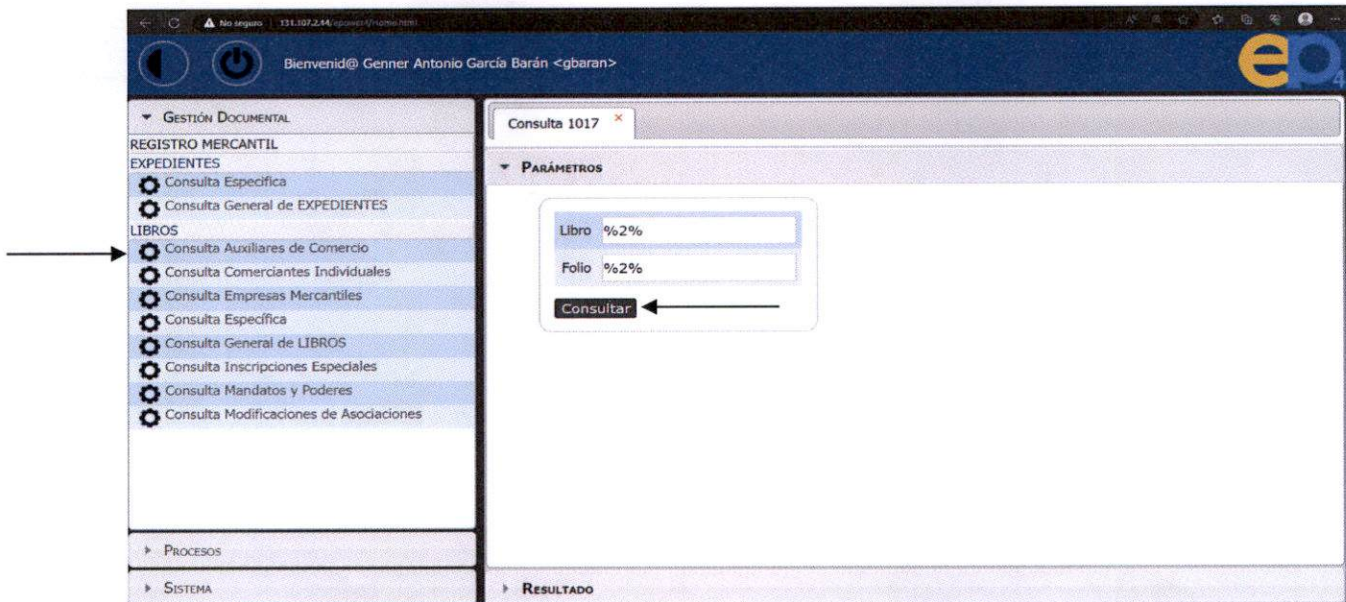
No seguro | 131.107.2.14/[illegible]

Bienvenid@ Genner Antonio García Barán <gbaran>

ep4

GESTIÓN DOCUMENTAL
REGISTRO MERCANTIL
EXPEDIENTES
Consulta Especifica
Consulta General de EXPEDIENTES
LIBROS
Consulta Auxiliares de Comercio
Consulta Comerciantes Individuales
Consulta Empresas Mercantiles
Consulta Específica
Consulta General de LIBROS
Consulta Inscripciones Especiales
Consulta Mandatos y Poderes
Consulta Modificaciones de Asociaciones

PROCESOS
SISTEMA

Consulta 1017 ×

PARÁMETROS

Libro %2%
Folio %2%
Consultar

RESULTADO